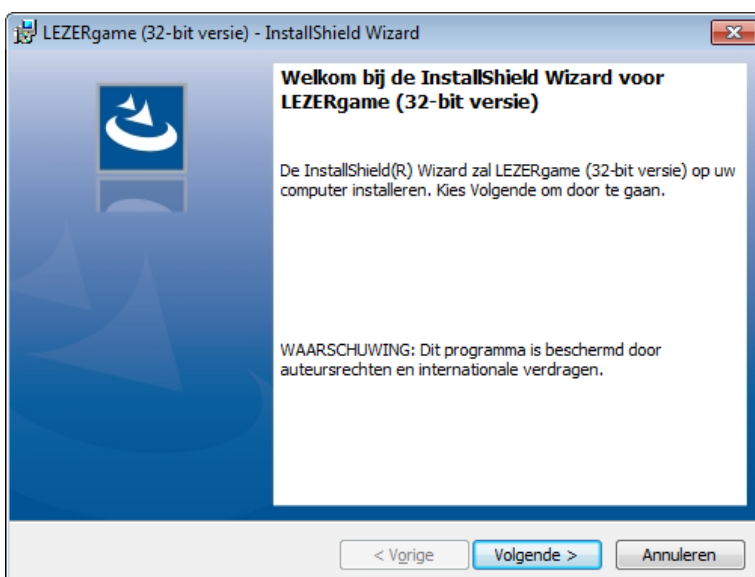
LEZERgame (32-bit versie) - InstallShield Wizard

Welkom bij de InstallShield Wizard voor LEZERgame (32-bit versie)

De InstallShield(R) Wizard zal LEZERgame (32-bit versie) op uw computer installeren. Kies Volgende om door te gaan.

WAARSCHUWING: Dit programma is beschermd door auteursrechten en internationale verdragen.

< Vorige
Volgende >
Annuleren